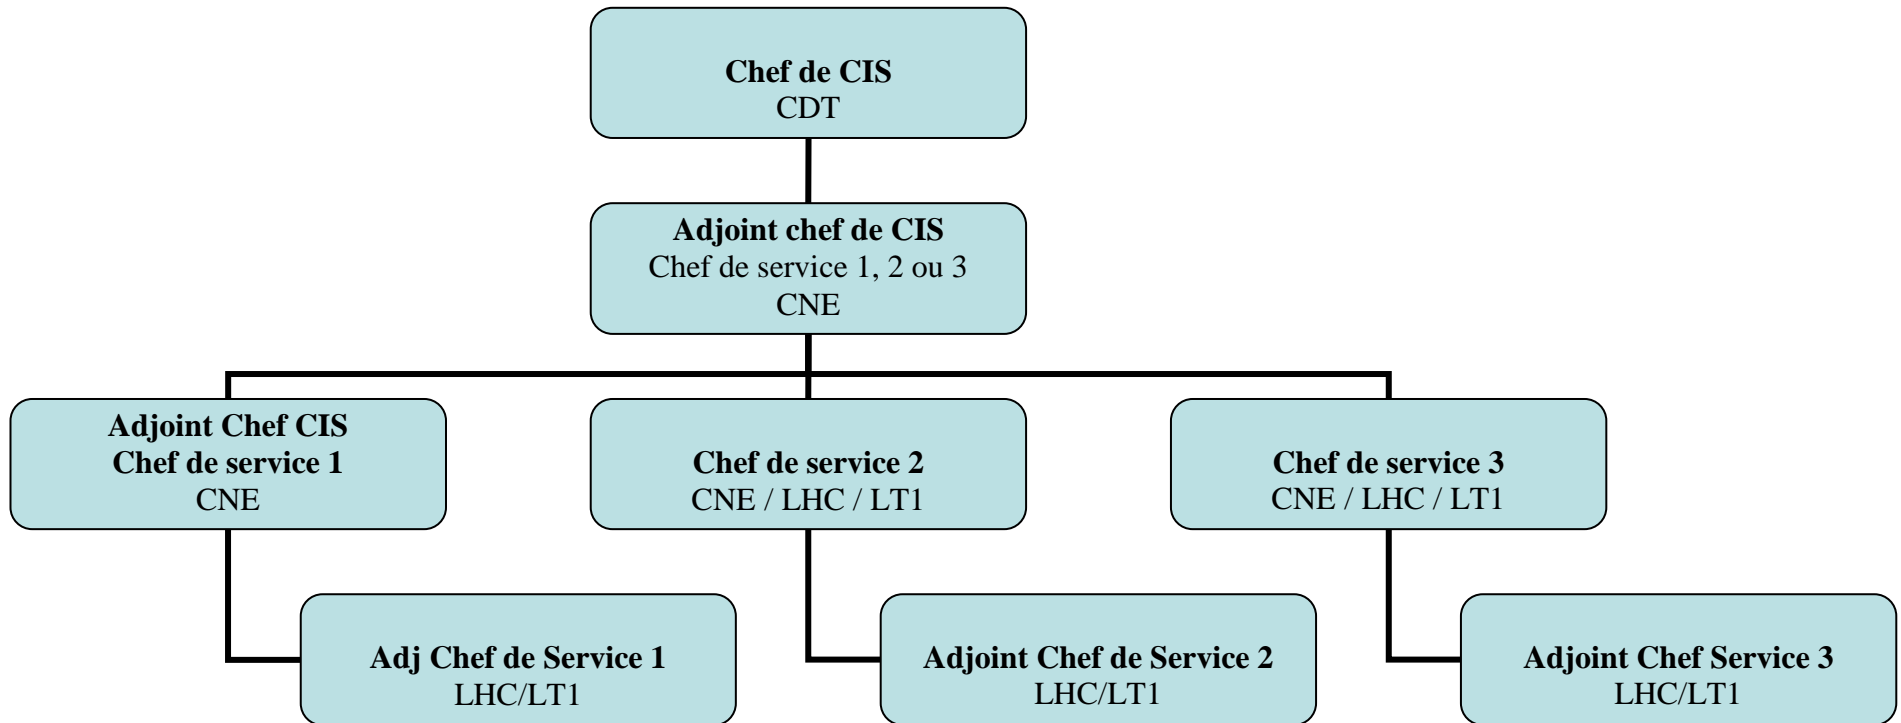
**Chef de CIS**
CDT

**Adjoint chef de CIS**
Chef de service 1, 2 ou 3
CNE

**Adjoint Chef CIS**
**Chef de service 1**
CNE

**Chef de service 2**
CNE / LHC / LT1

**Chef de service 3**
CNE / LHC / LT1

**Adj Chef de Service 1**
LHC/LT1

**Adjoint Chef de Service 2**
LHC/LT1

**Adjoint Chef Service 3**
LHC/LT1